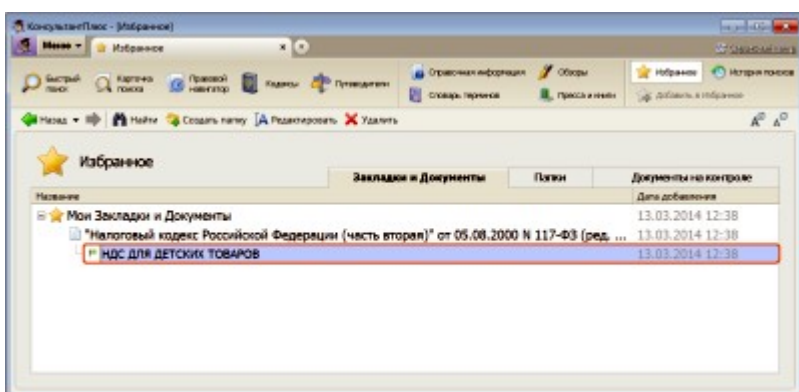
КонсультантПлюс - [Избранное]

Меню Избранное

Быстрый поиск
Карточка поиска
Правовой навигатор
Кодексы
Путеводители
Справочная информация
Словарь терминов
Обзоры
Пресса и книги
Избранное
История поисков
Добавить в Избранное

Назад Найти Создать папку Редактировать Удалить

Избранное

Закладки и Документы
Папки
Документы на контроле

Название
Дата добавления

Мои Закладки и Документы 13.03.2014 12:38
"Налоговый кодекс Российской Федерации (часть вторая)" от 05.08.2000 N 117-ФЗ (ред. ... 13.03.2014 12:38
НДС ДЛЯ ДЕТСКИХ ТОВАРОВ 13.03.2014 12:38